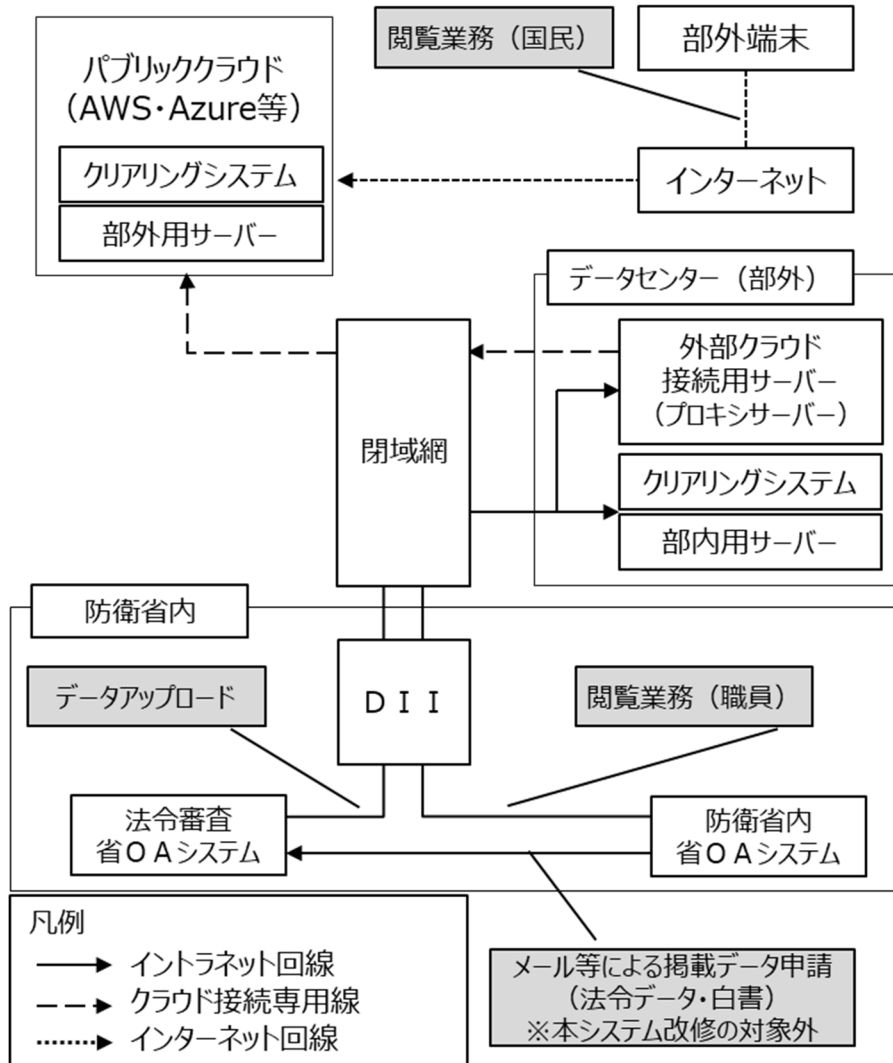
パブリッククラウド
（AWS・Azure等）

クリアリングシステム

部外用サーバー

閲覧業務（国民）

部外端末

インターネット

データセンター（部外）

外部クラウド
接続用サーバー
（プロキシサーバー）

閉域網

クリアリングシステム

部内用サーバー

防衛省内

データアップロード

ＤＩＩ

閲覧業務（職員）

法令審査
省ＯＡシステム

防衛省内
省ＯＡシステム

凡例
イントラネット回線
クラウド接続専用線
インターネット回線

メール等による掲載データ申請
（法令データ・白書）
※本システム改修の対象外